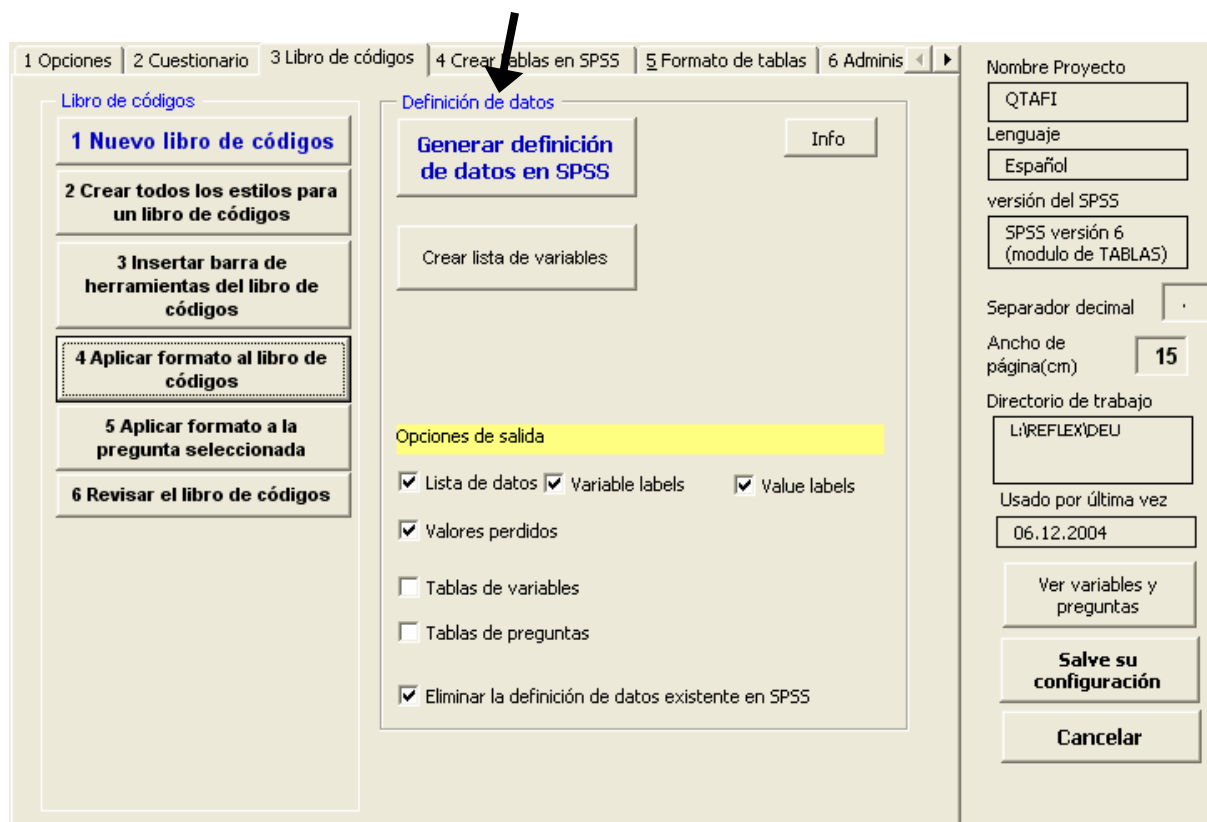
1 Opciones | 2 Cuestionario | 3 Libro de códigos | 4 Crear tablas en SPSS | 5 Formato de tablas | 6 Adminis

Libro de códigos

1 Nuevo libro de códigos

2 Crear todos los estilos para un libro de códigos

3 Insertar barra de herramientas del libro de códigos

4 Aplicar formato al libro de códigos

5 Aplicar formato a la pregunta seleccionada

6 Revisar el libro de códigos

Definición de datos

Generar definición de datos en SPSS

Info

Crear lista de variables

Opciones de salida

Lista de datos

Variable labels

Value labels

Valores perdidos

Tablas de variables

Tablas de preguntas

Eliminar la definición de datos existente en SPSS

Nombre Proyecto

QTAFI

Lenguaje

Español

versión del SPSS

SPSS versión 6 (modulo de TABLAS)

Separador decimal

.

Ancho de página(cm)

15

Directorio de trabajo

L:\REFLEX\DEU

Usado por última vez

06.12.2004

Ver variables y preguntas

Salve su configuración

Cancelar